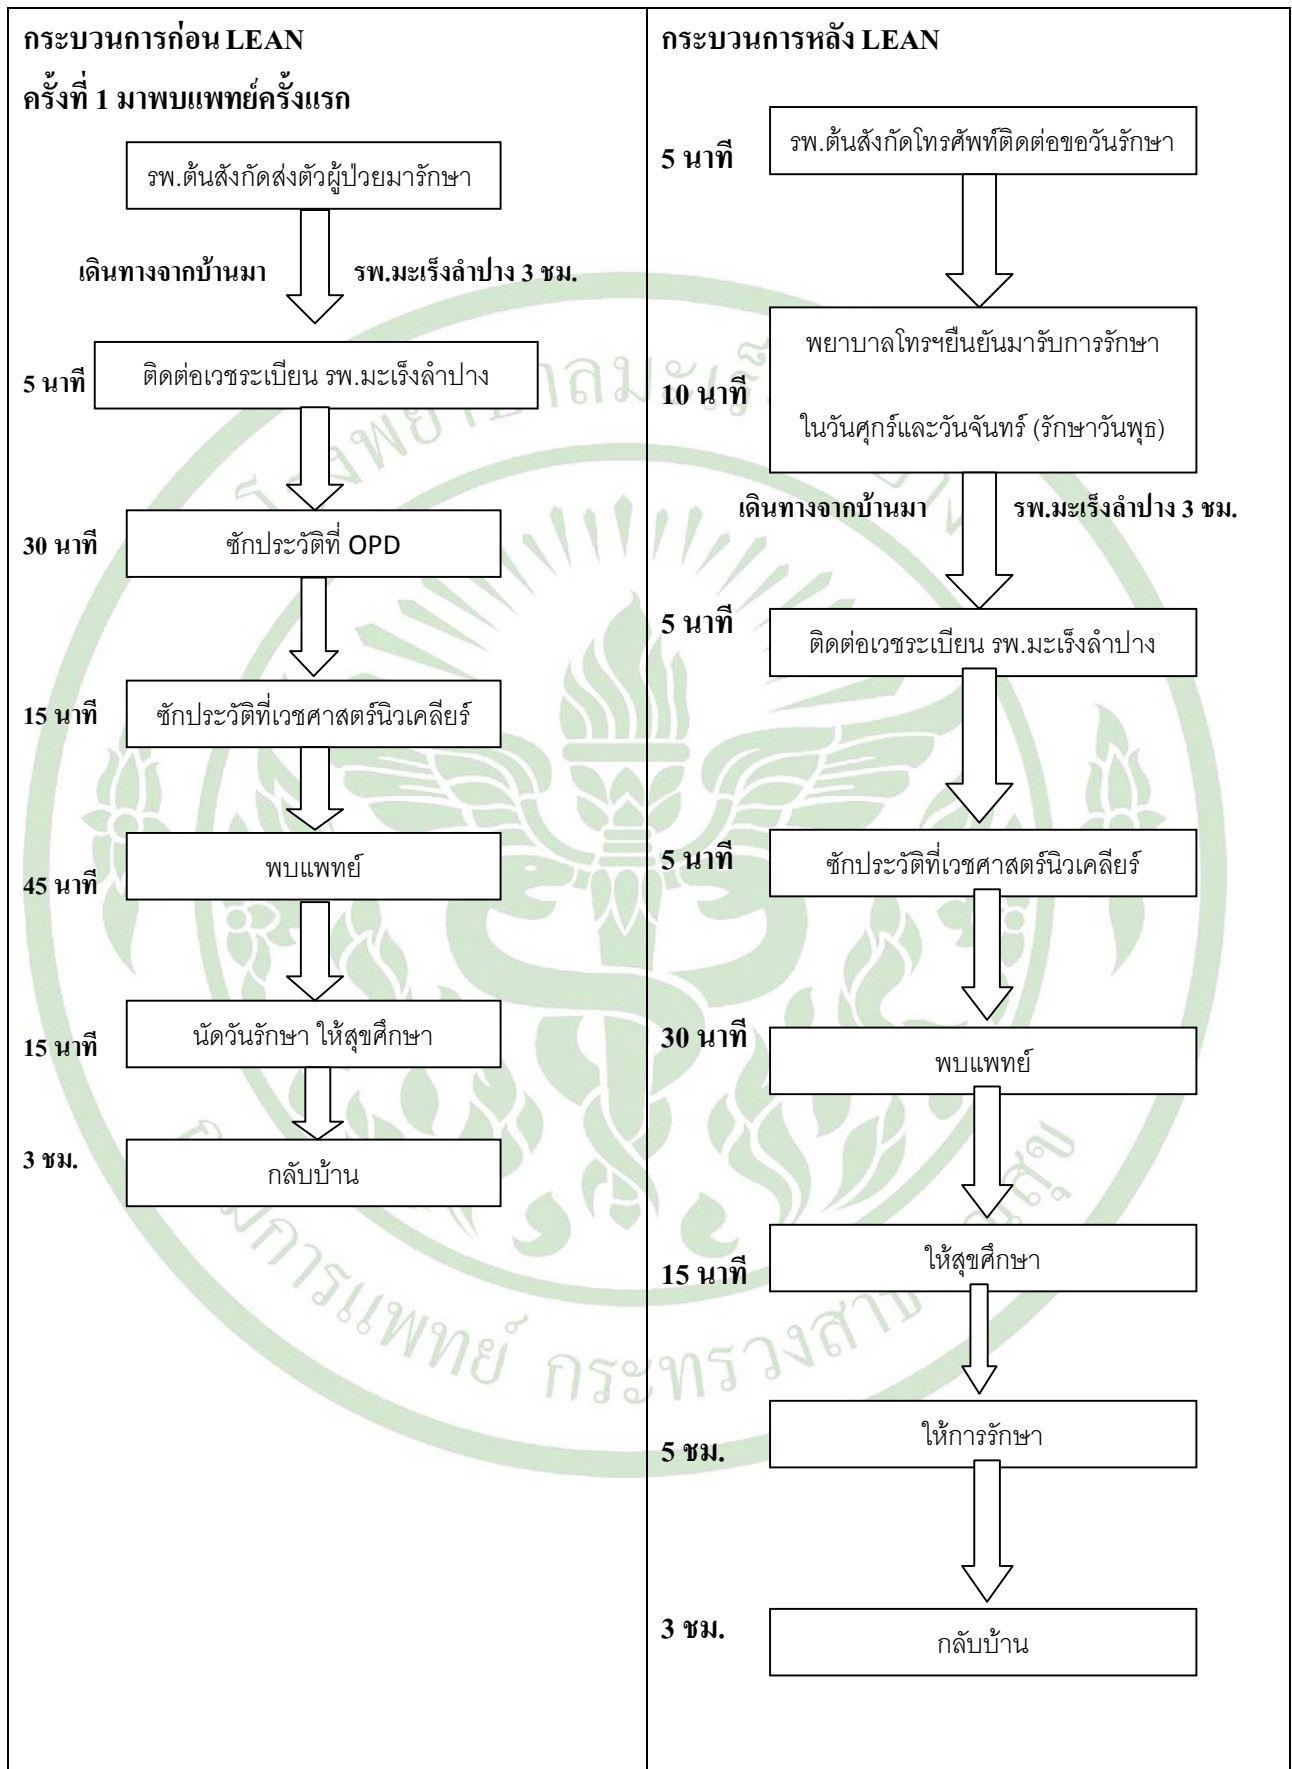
| กระบวนการก่อน LEAN | กระบวนการหลัง LEAN |
|---|---|
| ครั้งที่ 1 มาพบแพทย์ครั้งแรก | |
| รพ.ต้นสังกัดส่งตัวผู้ป่วยมารักษา | 5 นาที รพ.ต้นสังกัดโทรศัพท์ติดต่อขอวันรักษา |
| เดินทางจากบ้านมา รพ.มะเร็งลำปาง 3 ชม. | |
| 5 นาที ติดต่อเวชระเบียน รพ.มะเร็งลำปาง | 10 นาที พยาบาลโทรฯยืนยันมารับการรักษา ในวันศุกร์และวันจันทร์ (รักษาวันพุธ) |
| | เดินทางจากบ้านมา รพ.มะเร็งลำปาง 3 ชม. |
| 30 นาที ซักประวัติที่ OPD | 5 นาที ติดต่อเวชระเบียน รพ.มะเร็งลำปาง |
| 15 นาที ซักประวัติที่เวชศาสตร์นิวเคลียร์ | 5 นาที ซักประวัติที่เวชศาสตร์นิวเคลียร์ |
| 45 นาที พบแพทย์ | 30 นาที พบแพทย์ |
| 15 นาที นัดวันรักษา ให้สุขศึกษา | 15 นาที ให้สุขศึกษา |
| 3 ชม. กลับบ้าน | 5 ชม. ให้การรักษา |
| | 3 ชม. กลับบ้าน |

กองการแพทย์ กระทรวงสาธารณสุข